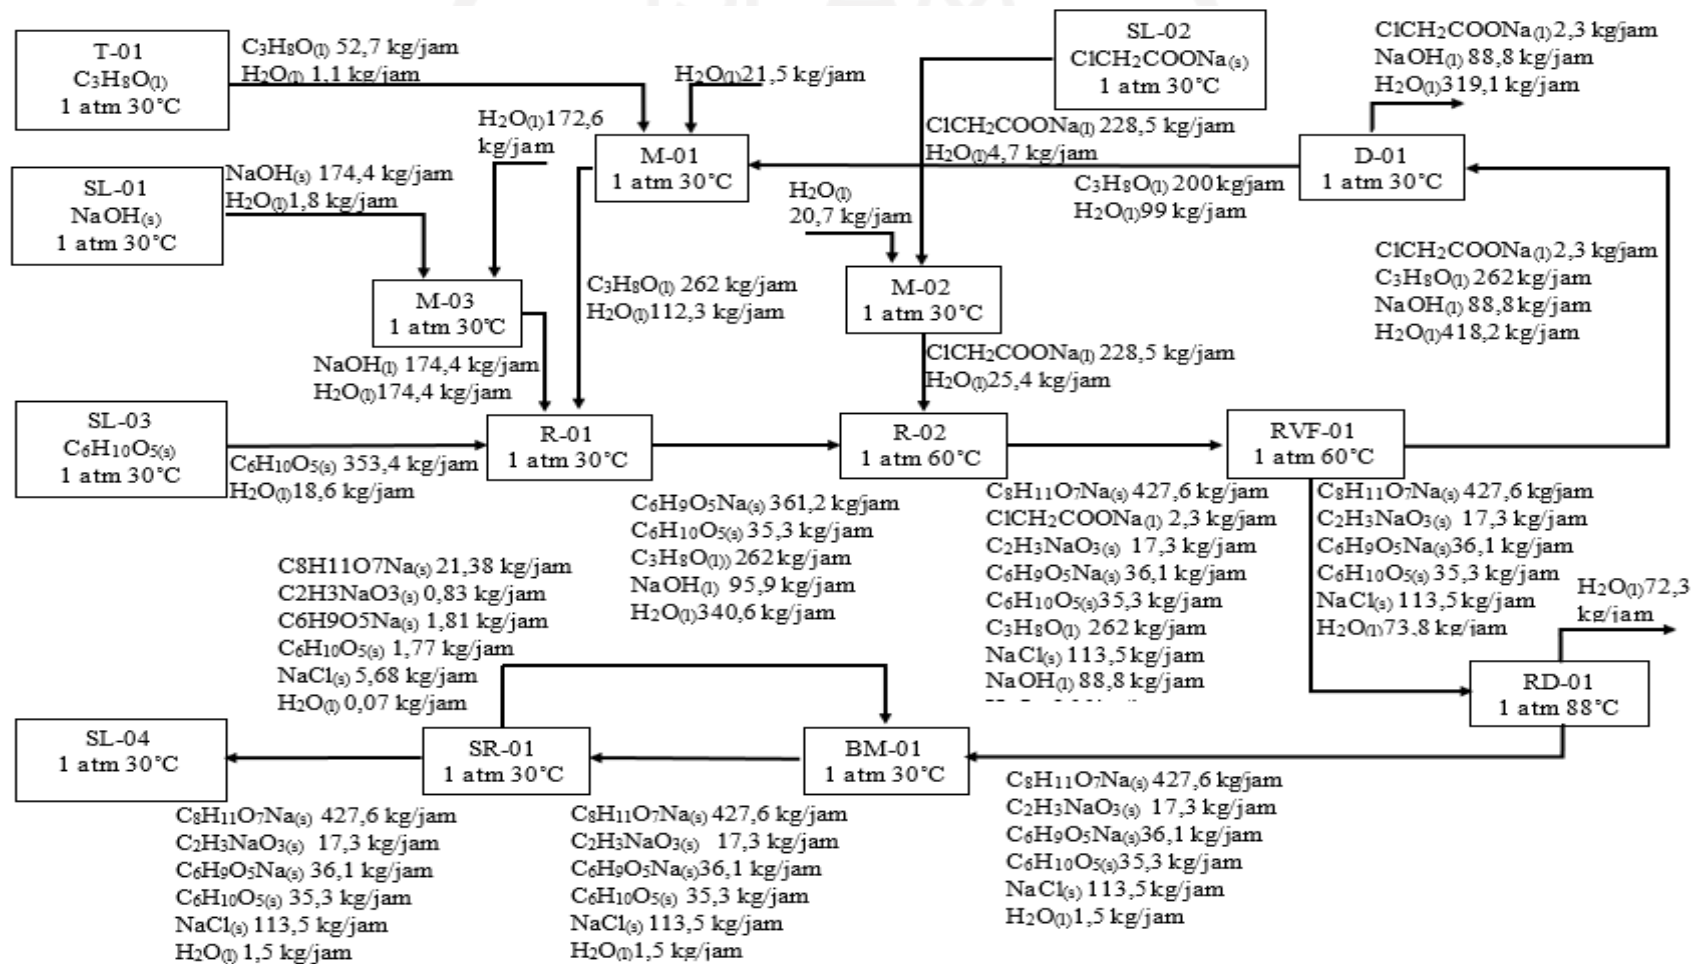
T-01
$C_3H_8O_{(l)}$
1 atm 30°C

$C_3H_8O_{(l)}$ 52,7 kg/jam
$H_2O_{(l)}$ 1,1 kg/jam

$H_2O_{(l)}$21,5 kg/jam

SL-02
$ClCH_2COONa_{(s)}$
1 atm 30°C

$ClCH_2COONa_{(l)}$2,3 kg/jam
$NaOH_{(l)}$ 88,8 kg/jam
$H_2O_{(l)}$319,1 kg/jam

$H_2O_{(l)}$172,6 kg/jam

M-01
1 atm 30°C

$ClCH_2COONa_{(l)}$ 228,5 kg/jam
$H_2O_{(l)}$4,7 kg/jam

D-01
1 atm 30°C

SL-01
$NaOH_{(s)}$
1 atm 30°C

$NaOH_{(s)}$ 174,4 kg/jam
$H_2O_{(l)}$1,8 kg/jam

$C_3H_8O_{(l)}$ 200 kg/jam
$H_2O_{(l)}$99 kg/jam

$H_2O_{(l)}$
20,7 kg/jam

$ClCH_2COONa_{(l)}$2,3 kg/jam
$C_3H_8O_{(l)}$ 262 kg/jam
$NaOH_{(l)}$ 88,8 kg/jam
$H_2O_{(l)}$418,2 kg/jam

M-03
1 atm 30°C

$C_3H_8O_{(l)}$ 262 kg/jam
$H_2O_{(l)}$112,3 kg/jam

M-02
1 atm 30°C

$NaOH_{(l)}$ 174,4 kg/jam
$H_2O_{(l)}$174,4 kg/jam

$ClCH_2COONa_{(l)}$ 228,5 kg/jam
$H_2O_{(l)}$25,4 kg/jam

SL-03
$C_6H_{10}O_{5(s)}$
1 atm 30°C

R-01
1 atm 30°C

R-02
1 atm 60°C

RVF-01
1 atm 60°C

$C_6H_{10}O_{5(s)}$ 353,4 kg/jam
$H_2O_{(l)}$18,6 kg/jam

$C_6H_9O_5Na_{(s)}$ 361,2 kg/jam
$C_6H_{10}O_{5(s)}$ 35,3 kg/jam
$C_3H_8O_{(l)}$ 262 kg/jam
$NaOH_{(l)}$ 95,9 kg/jam
$H_2O_{(l)}$340,6 kg/jam

$C_8H_{11}O_7Na_{(s)}$ 427,6 kg/jam
$ClCH_2COONa_{(l)}$ 2,3 kg/jam
$C_2H_3NaO_{3(s)}$ 17,3 kg/jam
$C_6H_9O_5Na_{(s)}$ 36,1 kg/jam
$C_6H_{10}O_{5(s)}$35,3 kg/jam
$C_3H_8O_{(l)}$ 262 kg/jam
$NaCl_{(s)}$ 113,5 kg/jam
$NaOH_{(l)}$ 88,8 kg/jam
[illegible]

$C_8H_{11}O_7Na_{(s)}$ 427,6 kg/jam
$C_2H_3NaO_{3(s)}$ 17,3 kg/jam
$C_6H_9O_5Na_{(s)}$36,1 kg/jam
$C_6H_{10}O_{5(s)}$ 35,3 kg/jam
$NaCl_{(s)}$ 113,5 kg/jam
$H_2O_{(l)}$73,8 kg/jam

$H_2O_{(l)}$72,3 kg/jam

C8H11O7$Na_{(s)}$ 21,38 kg/jam
C2H3NaO3$_{(s)}$ 0,83 kg/jam
C6H9O5Na$_{(s)}$ 1,81 kg/jam
$C_6H_{10}O_{5(s)}$ 1,77 kg/jam
$NaCl_{(s)}$ 5,68 kg/jam
$H_2O_{(l)}$ 0,07 kg/jam

RD-01
1 atm 88°C

SL-04
1 atm 30°C

SR-01
1 atm 30°C

BM-01
1 atm 30°C

$C_8H_{11}O_7Na_{(s)}$ 427,6 kg/jam
$C_2H_3NaO_{3(s)}$ 17,3 kg/jam
$C_6H_9O_5Na_{(s)}$36,1 kg/jam
$C_6H_{10}O_{5(s)}$35,3 kg/jam
$NaCl_{(s)}$ 113,5 kg/jam
$H_2O_{(l)}$1,5 kg/jam

$C_8H_{11}O_7Na_{(s)}$ 427,6 kg/jam
$C_2H_3NaO_{3(s)}$ 17,3 kg/jam
$C_6H_9O_5Na_{(s)}$ 36,1 kg/jam
$C_6H_{10}O_{5(s)}$ 35,3 kg/jam
$NaCl_{(s)}$ 113,5 kg/jam
$H_2O_{(l)}$ 1,5 kg/jam

$C_8H_{11}O_7Na_{(s)}$ 427,6 kg/jam
$C_2H_3NaO_{3(s)}$ 17,3 kg/jam
$C_6H_9O_5Na_{(s)}$36,1 kg/jam
$C_6H_{10}O_{5(s)}$ 35,3 kg/jam
$NaCl_{(s)}$ 113,5 kg/jam
$H_2O_{(l)}$1,5 kg/jam